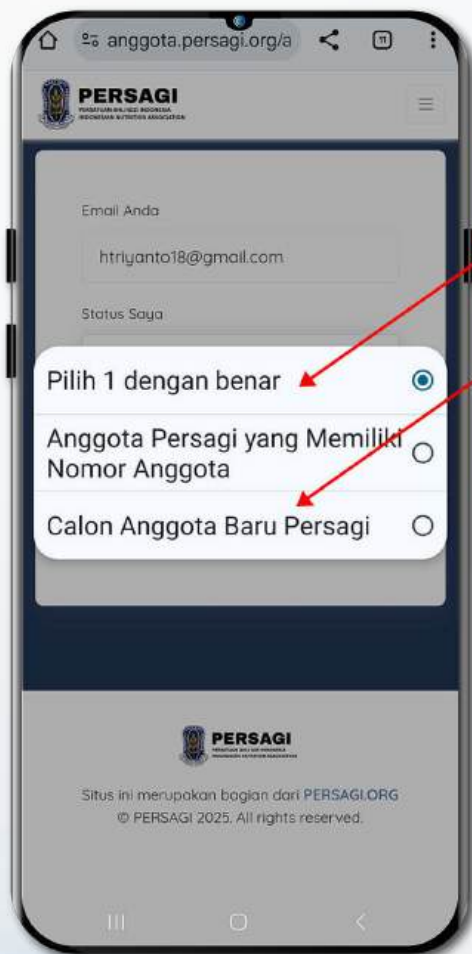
anggota.persagi.org/a

11

PERSAGI
PERSATUAN AHLI GIZI INDONESIA
INDONESIAN NUTRITION ASSOCIATION

Email Anda

htriyanto18@gmail.com

Status Saya

Pilih 1 dengan benar

Anggota Persagi yang Memiliki Nomor Anggota

Calon Anggota Baru Persagi

PERSAGI
PERSATUAN AHLI GIZI INDONESIA
INDONESIAN NUTRITION ASSOCIATION

Situs ini merupakan bagian dari PERSAGI.ORG
© PERSAGI 2025. All rights reserved.